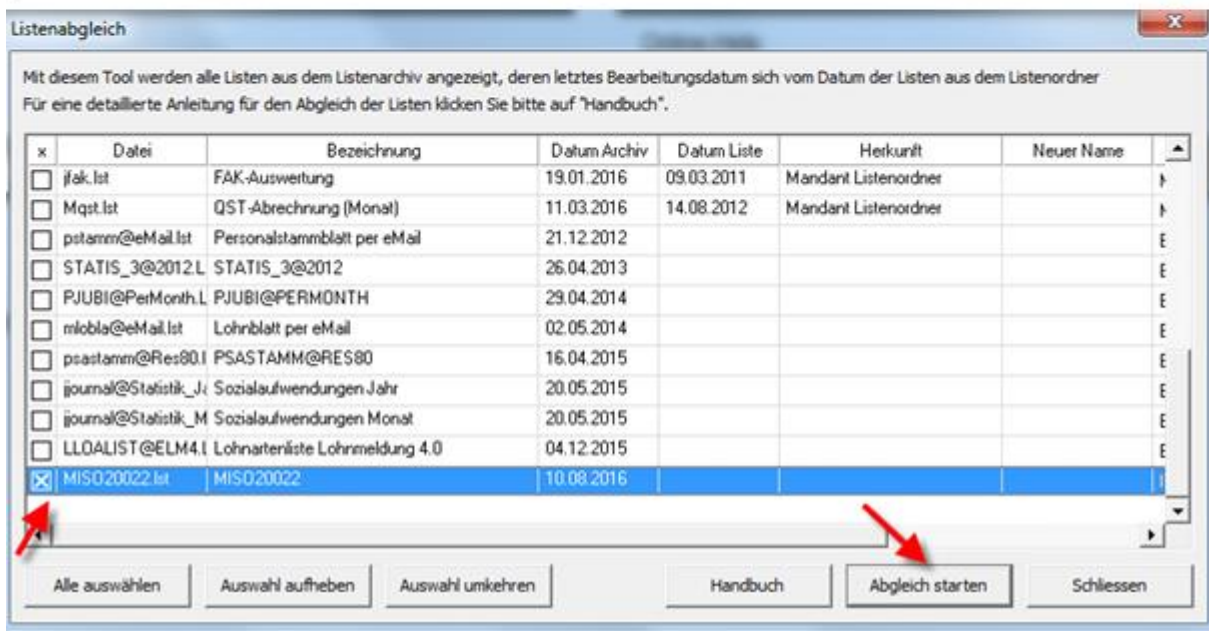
Listenabgleich

Mit diesem Tool werden alle Listen aus dem Listenarchiv angezeigt, deren letztes Bearbeitungsdatum sich vom Datum der Listen aus dem Listenordner
Für eine detaillierte Anleitung für den Abgleich der Listen klicken Sie bitte auf "Handbuch".

| x | Datei | Bezeichnung | Datum Archiv | Datum Liste | Herkunft | Neuer Name |
|---|---|---|---|---|---|---|
| ☐ | jfak.lst | FAK-Auswertung | 19.01.2016 | 09.03.2011 | Mandant Listenordner | |
| ☐ | Mqst.lst | QST-Abrechnung (Monat) | 11.03.2016 | 14.08.2012 | Mandant Listenordner | |
| ☐ | pstamm@eMail.lst | Personalstammblatt per eMail | 21.12.2012 | | | |
| ☐ | STATIS_3@2012.L | STATIS_3@2012 | 26.04.2013 | | | |
| ☐ | PJUBI@PerMonth.L | PJUBI@PERMONTH | 29.04.2014 | | | |
| ☐ | mlobla@eMail.lst | Lohnblatt per eMail | 02.05.2014 | | | |
| ☐ | psastamm@Res80.l | PSASTAMM@RES80 | 16.04.2015 | | | |
| ☐ | jjournal@Statistik_J | Sozialaufwendungen Jahr | 20.05.2015 | | | |
| ☐ | jjournal@Statistik_M | Sozialaufwendungen Monat | 20.05.2015 | | | |
| ☐ | LLOALIST@ELM4.l | Lohnartenliste Lohnmeldung 4.0 | 04.12.2015 | | | |
| ☒ | MISO20022.lst | MISO20022 | 10.08.2016 | | | |

Alle auswählen | Auswahl aufheben | Auswahl umkehren | Handbuch | Abgleich starten | Schliessen